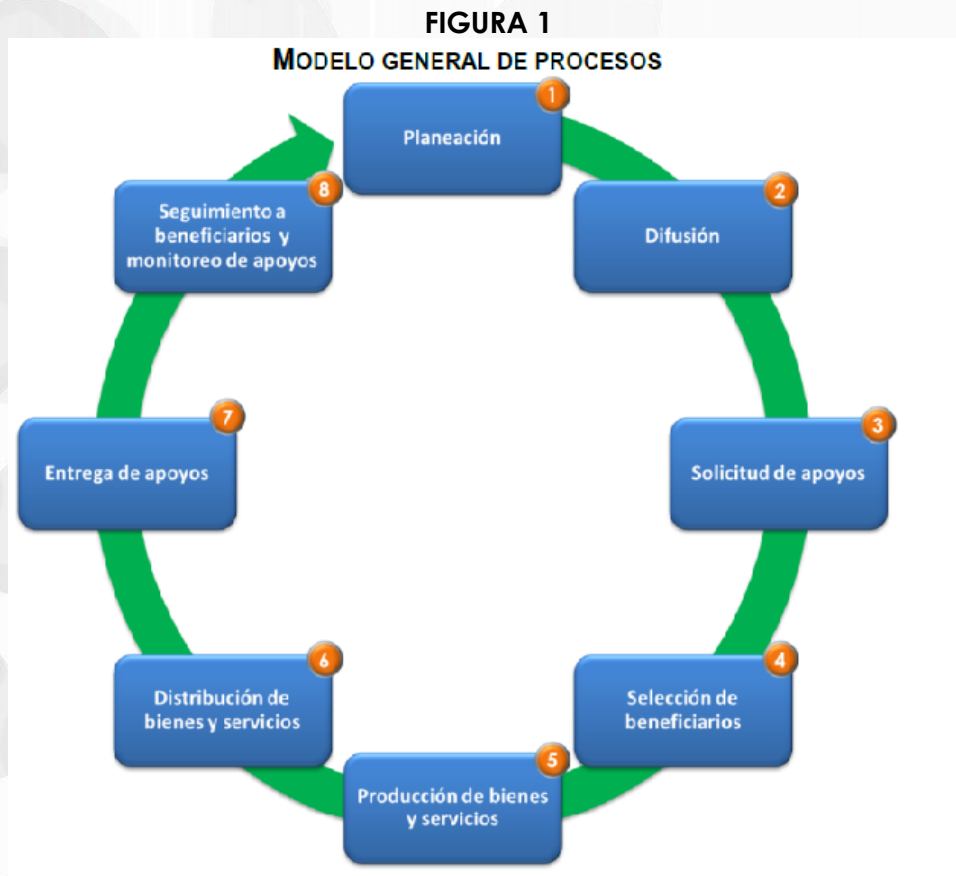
FIGURA 1
MODELO GENERAL DE PROCESOS

1
Planeación

2
Difusión

3
Solicitud de apoyos

4
Selección de beneficiarios

5
Producción de bienes y servicios

6
Distribución de bienes y servicios

7
Entrega de apoyos

8
Seguimiento a beneficiarios y monitoreo de apoyos